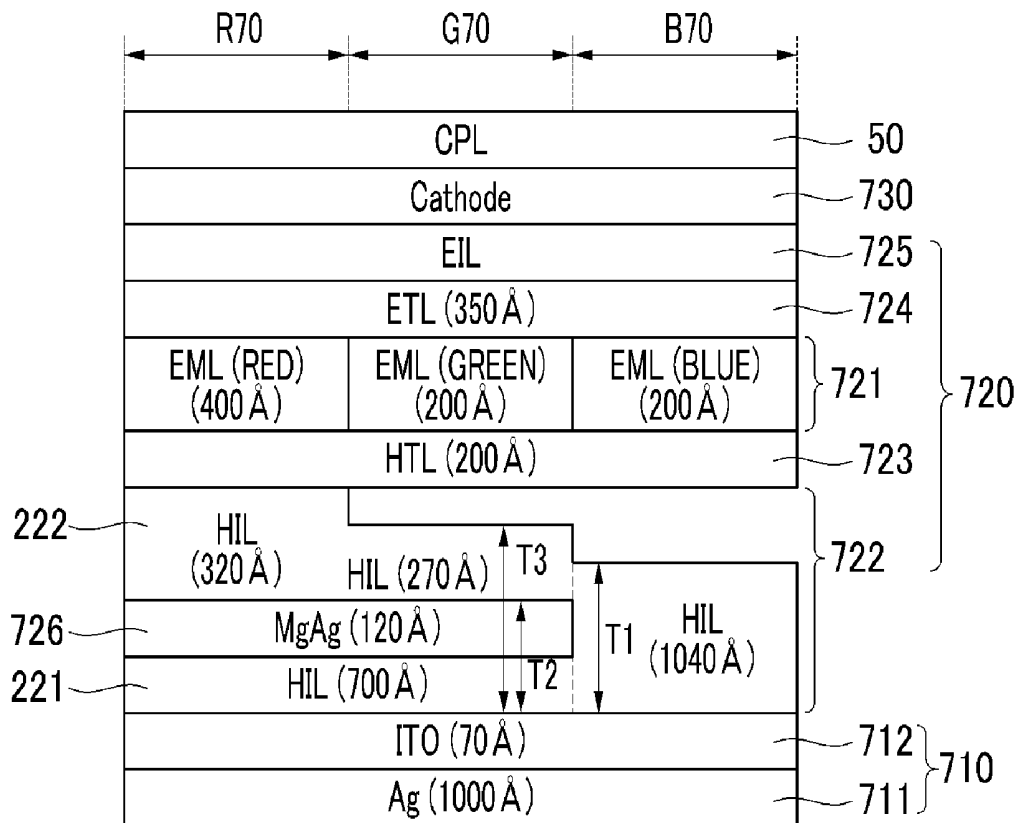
R70
G70
B70

CPL
50

Cathode
730

EIL
725

ETL (350 Å)
724

EML (RED) (400 Å)
EML (GREEN) (200 Å)
EML (BLUE) (200 Å)
721

720

HTL (200 Å)
723

222
HIL (320 Å)
HIL (270 Å)
T3
722

726
MgAg (120 Å)
T1
HIL (1040 Å)

221
HIL (700 Å)
T2

ITO (70 Å)
712

710

Ag (1000 Å)
711